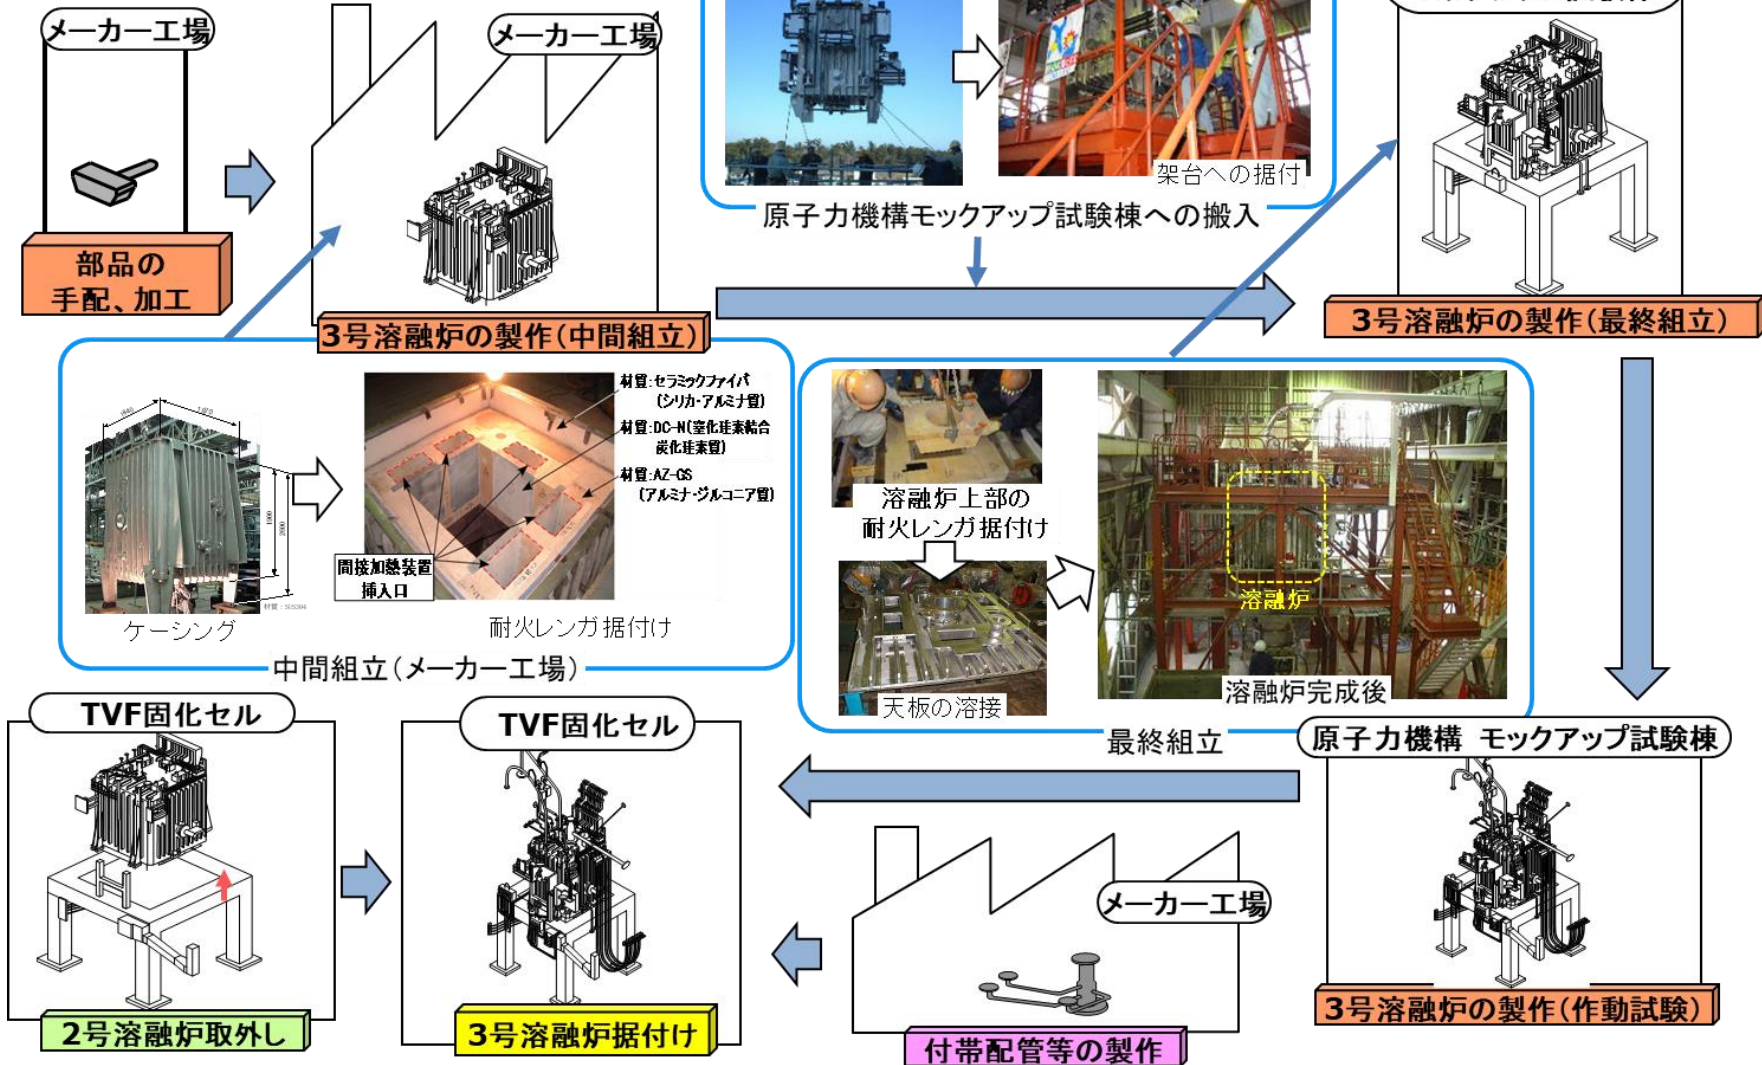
メーカー工場

部品の
手配、加工

メーカー工場

3号溶融炉の製作(中間組立)

架台への据付

原子力機構モックアップ試験棟への搬入

3号溶融炉の製作(最終組立)

材質:セラミックファイバ
(シリカ-アルミナ質)
材質:DC-N(窒化珪素結合
炭化珪素質)
材質:AZ-GS
(アルミナ-ジルコニア質)

間接加熱装置
挿入口

ケーシング

耐火レンガ据付け

中間組立(メーカー工場)

溶融炉上部の
耐火レンガ据付け

天板の溶接

溶融炉

溶融炉完成後

最終組立

TVF固化セル

2号溶融炉取外し

TVF固化セル

3号溶融炉据付け

メーカー工場

付帯配管等の製作

原子力機構 モックアップ試験棟

3号溶融炉の製作(作動試験)